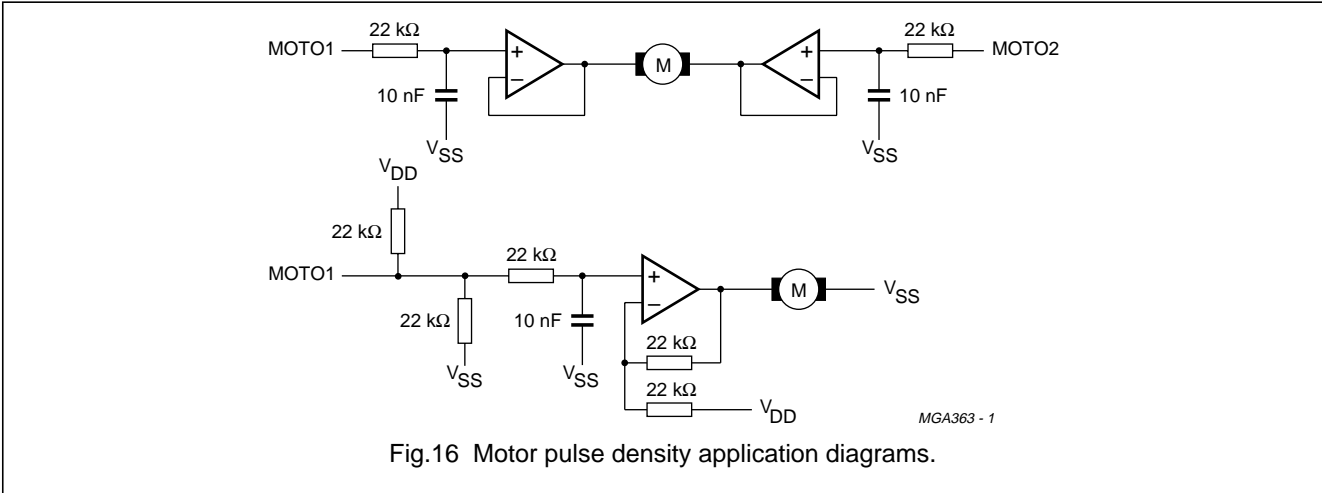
MOTO1
22 kΩ
10 nF
$V_{SS}$
+
−
M
+
−
22 kΩ
MOTO2
10 nF
$V_{SS}$

$V_{DD}$
22 kΩ
MOTO1
22 kΩ
22 kΩ
$V_{SS}$
10 nF
$V_{SS}$
+
−
22 kΩ
22 kΩ
$V_{DD}$
M
$V_{SS}$
MGA363 - 1

Fig.16 Motor pulse density application diagrams.